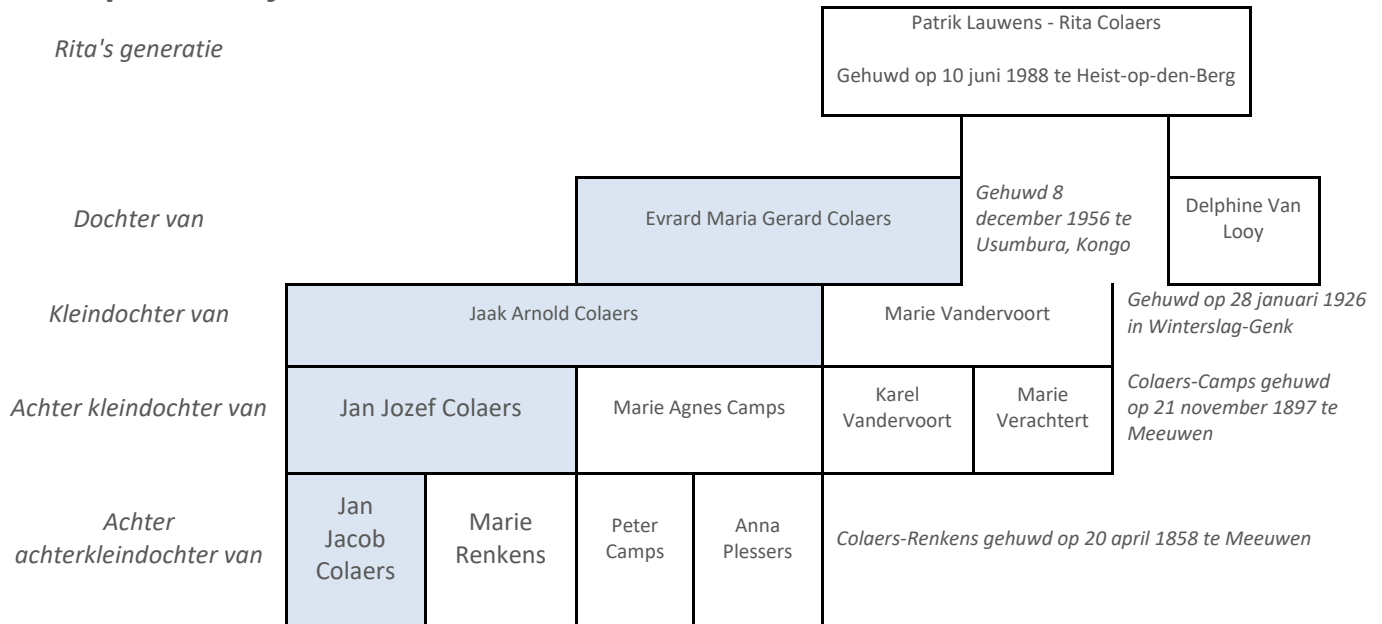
Rita's generatie

Patrik Lauwens - Rita Colaers

Gehuwd op 10 juni 1988 te Heist-op-den-Berg

Dochter van

Evrard Maria Gerard Colaers

Gehuwd 8 december 1956 te Usumbura, Kongo

Delphine Van Looy

Kleindochter van

Jaak Arnold Colaers

Marie Vandervoort

Gehuwd op 28 januari 1926 in Winterslag-Genk

Achter kleindochter van

Jan Jozef Colaers

Marie Agnes Camps

Karel Vandervoort

Marie Verachtert

Colaers-Camps gehuwd op 21 november 1897 te Meeuwen

Achter achterkleindochter van

Jan Jacob Colaers

Marie Renkens

Peter Camps

Anna Plessers

Colaers-Renkens gehuwd op 20 april 1858 te Meeuwen